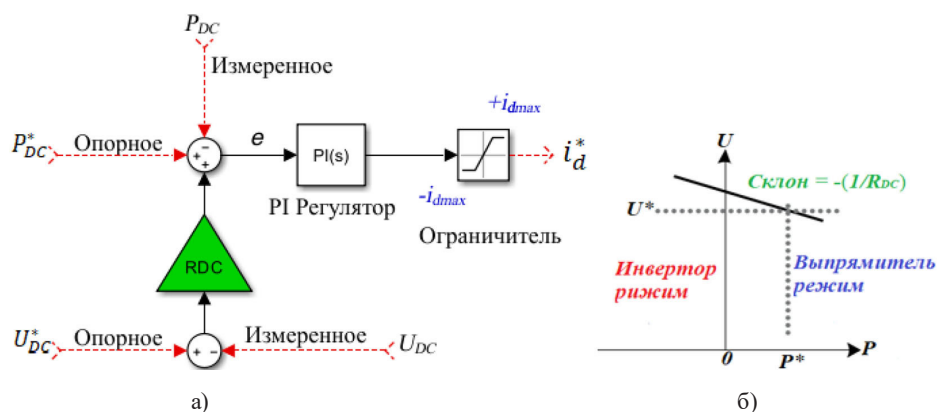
$P_{DC}$
Измеренное
$+i_{dmax}$
$P_{DC}^*$ Опорное
$e$
PI(s)
$i_d^*$
PI Регулятор
$-i_{dmax}$
Ограничитель
RDC
$U_{DC}^*$ Опорное
Измеренное $U_{DC}$
а)

U
Склон = -(1/$R_{DC}$)
U*
Инвертор рижим
Выпрямитель режим
0
P*
P
б)